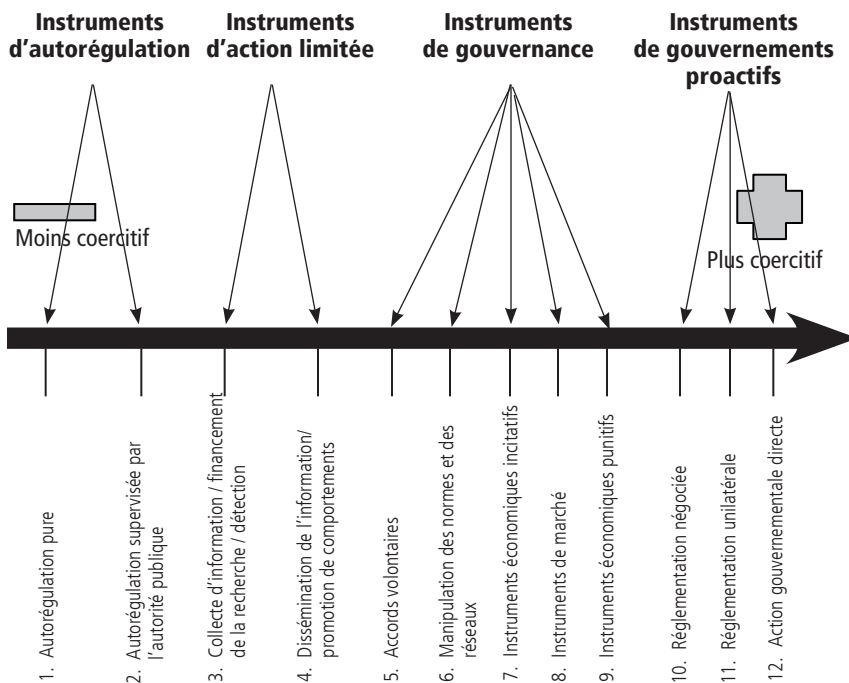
Instruments d'autorégulation

Instruments d'action limitée

Instruments de gouvernance

Instruments de gouvernements proactifs

Moins coercitif

Plus coercitif

1. Autorégulation pure

2. Autorégulation supervisée par l'autorité publique

3. Collecte d'information / financement de la recherche / détection

4. Dissémination de l'information/ promotion de comportements

5. Accords volontaires

6. Manipulation des normes et des réseaux

7. Instruments économiques incitatifs

8. Instruments de marché

9. Instruments économiques punitifs

10. Réglementation négociée

11. Réglementation unilatérale

12. Action gouvernementale directe